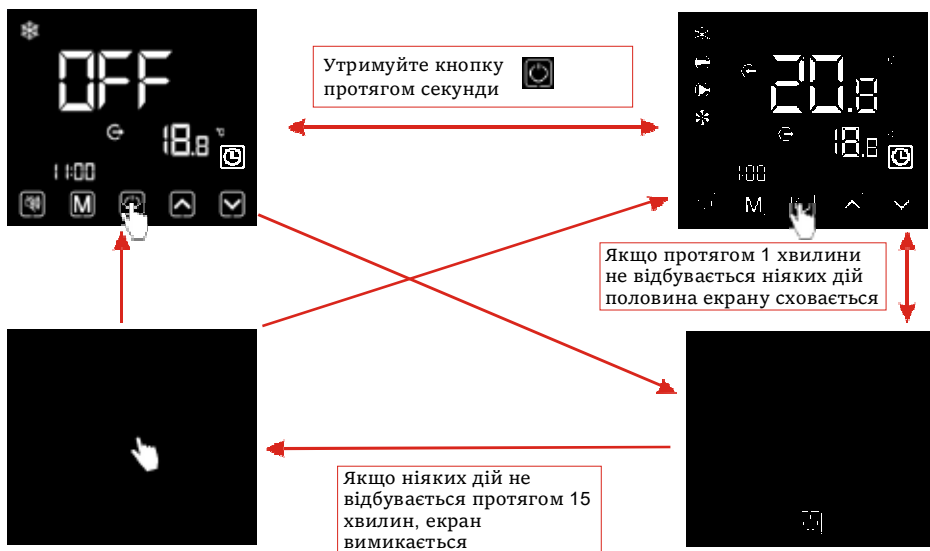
OFF

18.8 °C

11:00

M

Утримуйте кнопку протягом секунди

20.8 °C

18.8 °C

11:00

M

Якщо протягом 1 хвилини не відбувається ніяких дій половина екрану сховається

Якщо ніяких дій не відбувається протягом 15 хвилин, екран вимикається

M